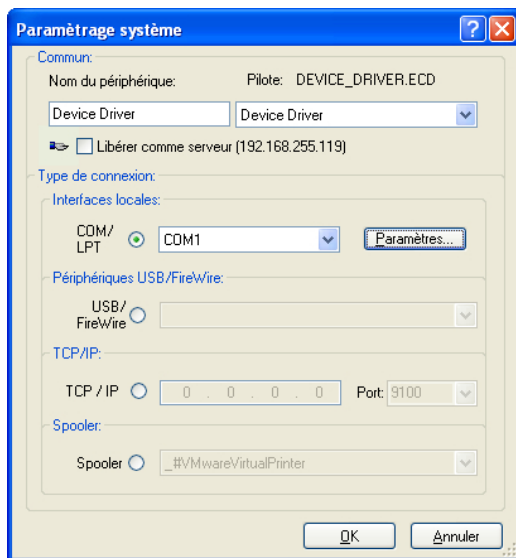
Paramètrage système

Commun:

Nom du périphérique:

Pilote: DEVICE_DRIVER.ECD

Device Driver

Device Driver

Libérer comme serveur (192.168.255.119)

Type de connexion:

Interfaces locales:

COM/ LPT

COM1

Paramètres...

Périphériques USB/FireWire:

USB/ FireWire

TCP/IP:

TCP / IP

0 . 0 . 0 . 0

Port: 9100

Spooler:

Spooler

_#VMwareVirtualPrinter

OK

Annuler